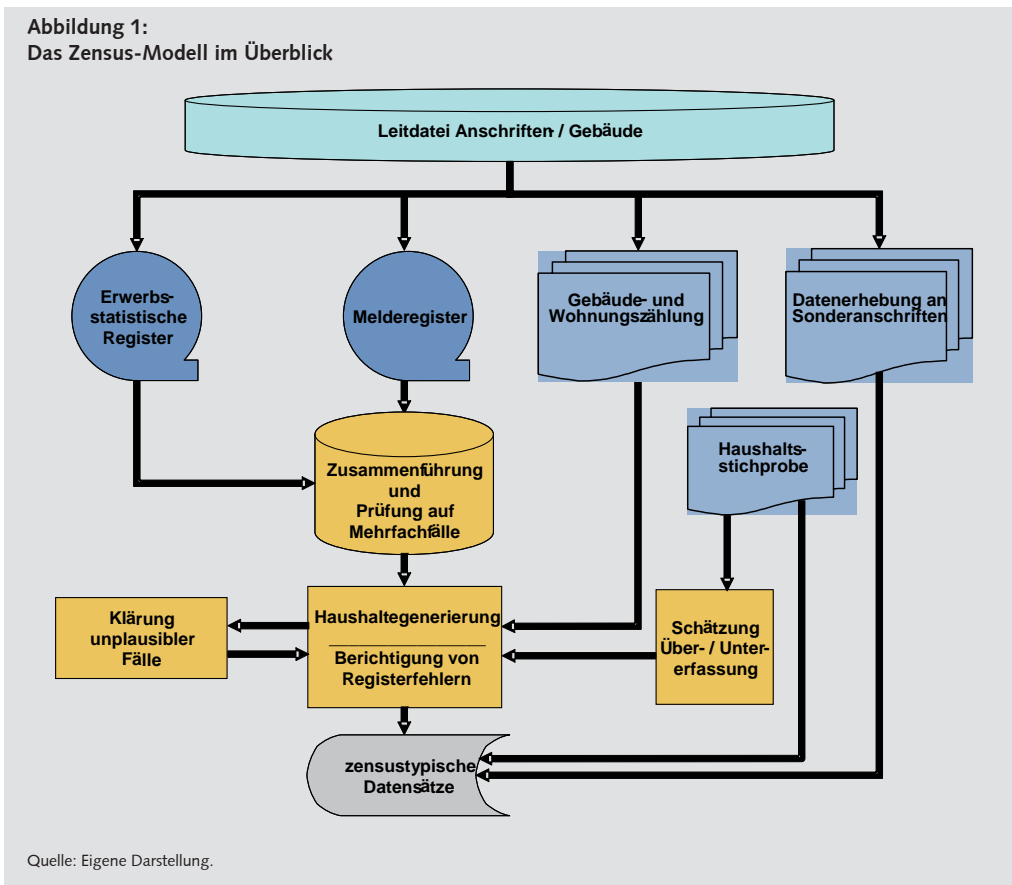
Abbildung 1:
Das Zensus-Modell im Überblick

Leitdatei Anschriften / Gebäude

Erwerbsstatistische Register

Melderegister

Gebäude- und Wohnungszählung

Datenerhebung an Sonderanschriften

Zusammenführung und Prüfung auf Mehrfachfälle

Haushaltsstichprobe

Klärung unplausibler Fälle

Haushaltegenerierung

Berichtigung von Registerfehlern

Schätzung Über- / Untererfassung

zensustypische Datensätze

Quelle: Eigene Darstellung.